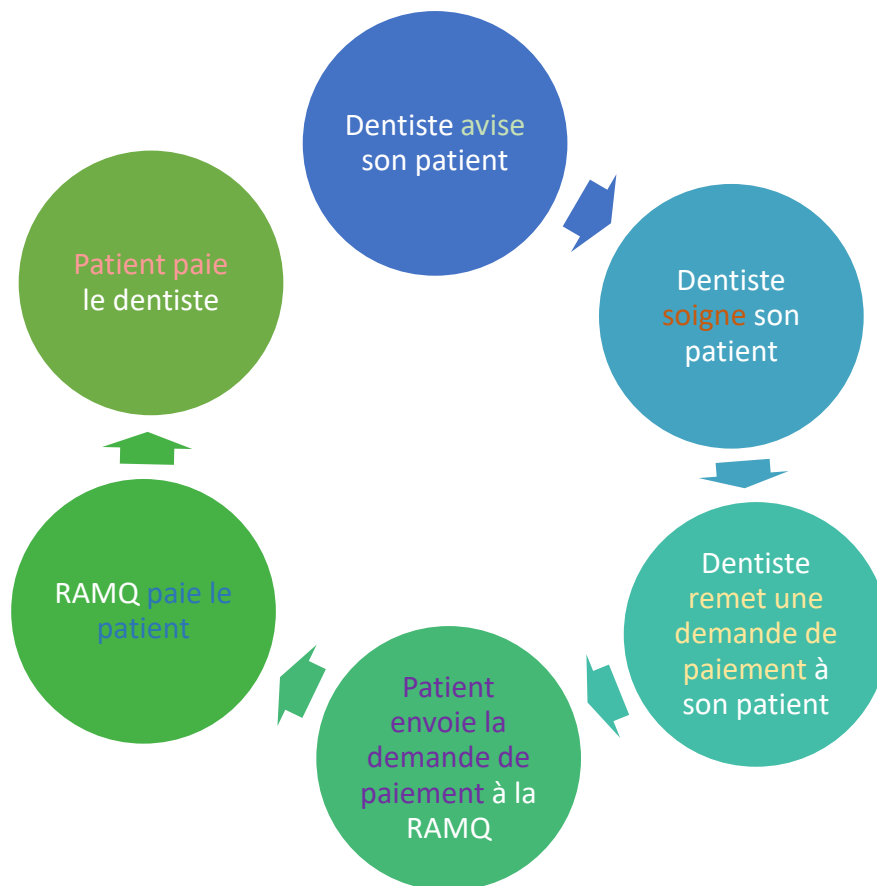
Dentiste avise son patient

Dentiste soigne son patient

Dentiste remet une demande de paiement à son patient

Patient envoie la demande de paiement à la RAMQ

RAMQ paie le patient

Patient paie le dentiste